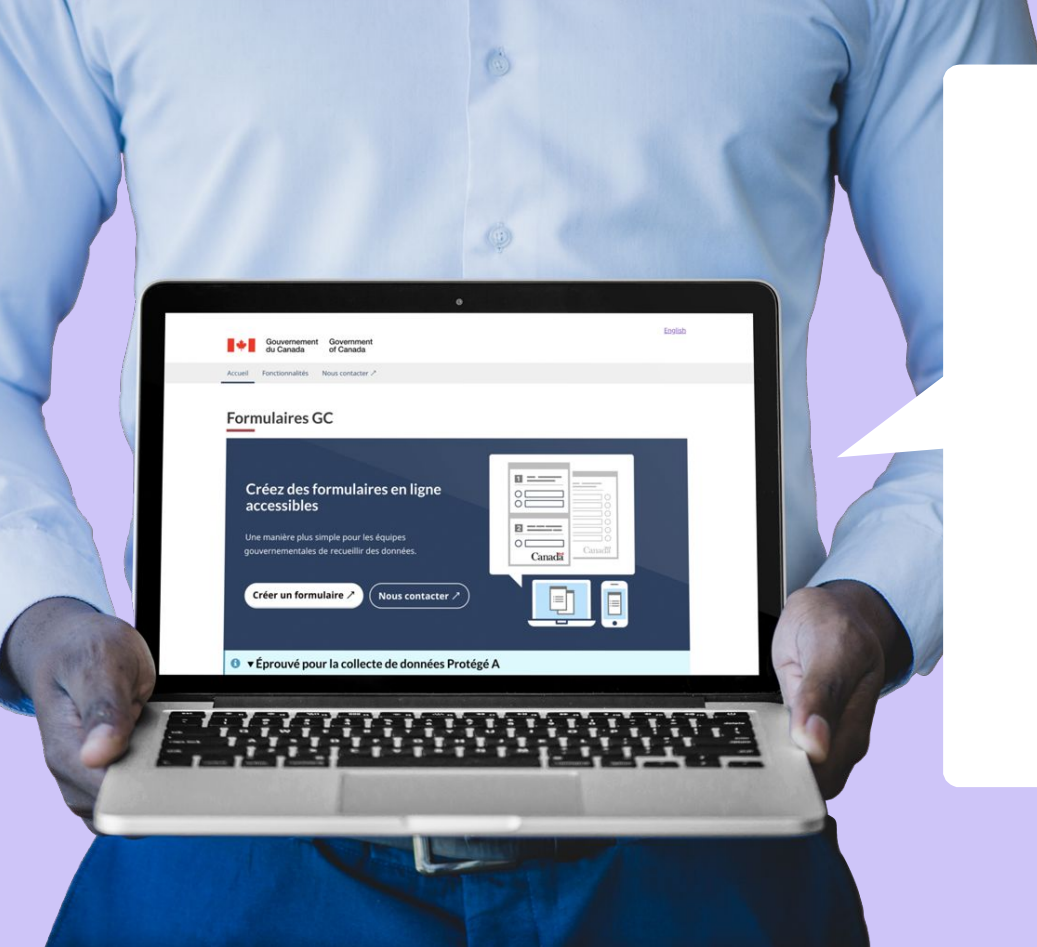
Gouvernement du Canada Government of Canada

English

Accueil Fonctionnalités Nous contacter ↗

Formulaires GC

Créez des formulaires en ligne accessibles

Une manière plus simple pour les équipes gouvernementales de recueillir des données.

Créer un formulaire ↗ Nous contacter ↗

1

2

Canada

Canada

▾Éprouvé pour la collecte de données Protégé A